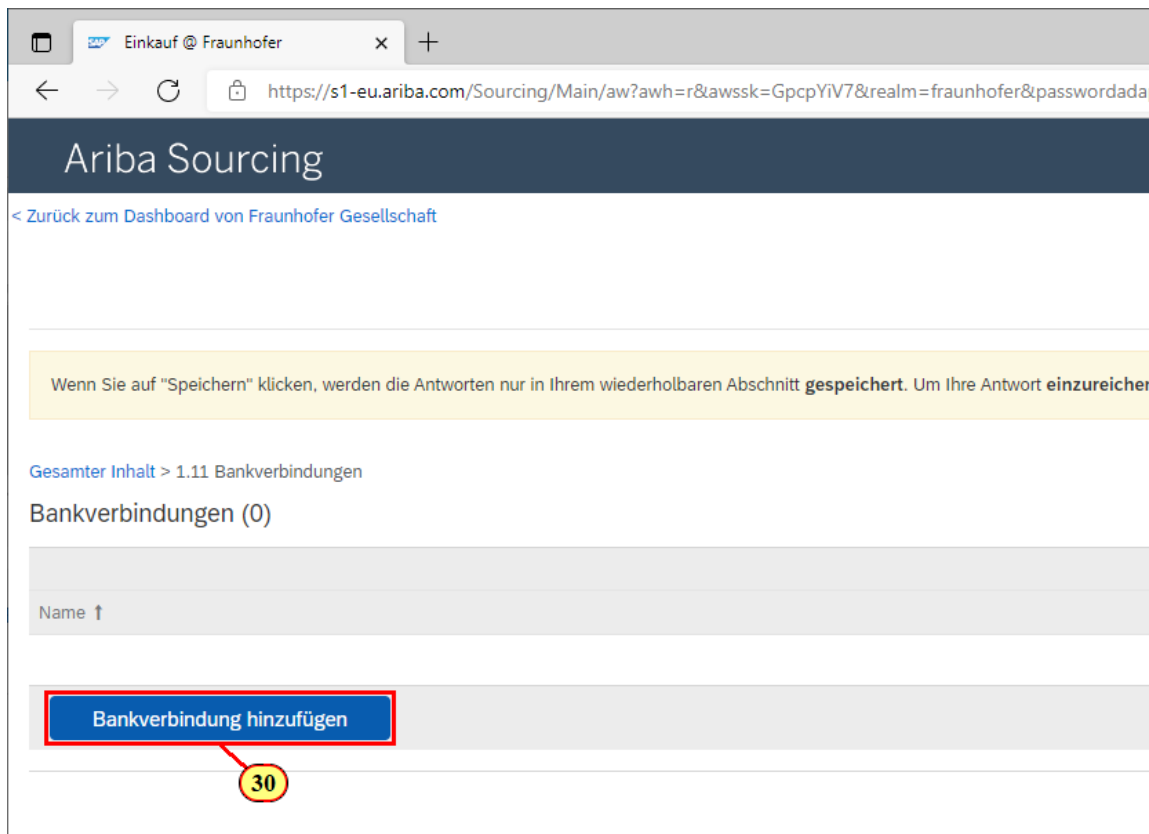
SAP Einkauf @ Fraunhofer ×

https://s1-eu.ariba.com/Sourcing/Main/aw?awh=r&awssk=GpcpYiV7&realm=fraunhofer&passwordada

Ariba Sourcing

< Zurück zum Dashboard von Fraunhofer Gesellschaft

Wenn Sie auf "Speichern" klicken, werden die Antworten nur in Ihrem wiederholbaren Abschnitt **gespeichert**. Um Ihre Antwort **einzureicher**

Gesamter Inhalt > 1.11 Bankverbindungen

Bankverbindungen (0)

Name ↑

Bankverbindung hinzufügen

30